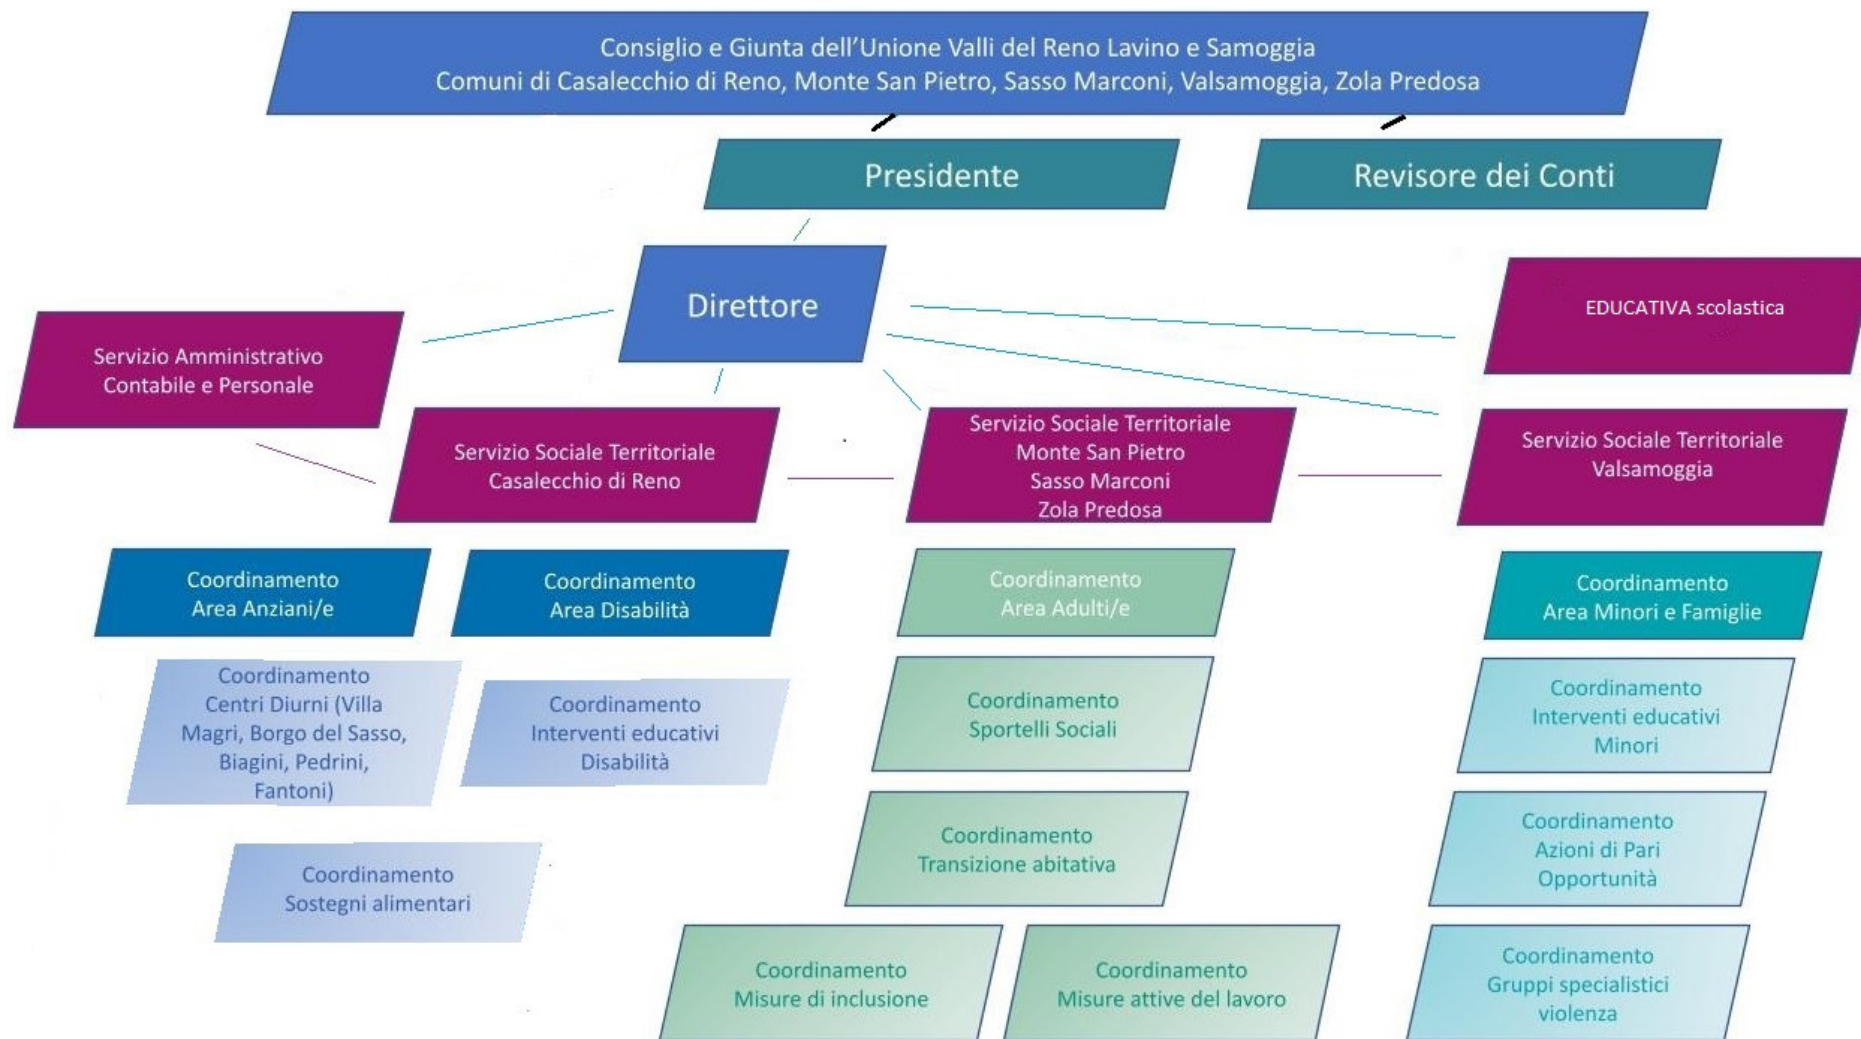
Consiglio e Giunta dell'Unione Valli del Reno Lavino e Samoggia
Comuni di Casalecchio di Reno, Monte San Pietro, Sasso Marconi, Valsamoggia, Zola Predosa

Presidente

Revisore dei Conti

Direttore

EDUCATIVA scolastica

Servizio Amministrativo Contabile e Personale

Servizio Sociale Territoriale Casalecchio di Reno

Servizio Sociale Territoriale Monte San Pietro Sasso Marconi Zola Predosa

Servizio Sociale Territoriale Valsamoggia

Coordinamento Area Anziani/e

Coordinamento Area Disabilità

Coordinamento Area Adulti/e

Coordinamento Area Minori e Famiglie

Coordinamento Centri Diurni (Villa Magri, Borgo del Sasso, Biagini, Pedrini, Fantoni)

Coordinamento Interventi educativi Disabilità

Coordinamento Sportelli Sociali

Coordinamento Interventi educativi Minori

Coordinamento Transizione abitativa

Coordinamento Azioni di Pari Opportunità

Coordinamento Sostegni alimentari

Coordinamento Misure di inclusione

Coordinamento Misure attive del lavoro

Coordinamento Gruppi specialistici violenza